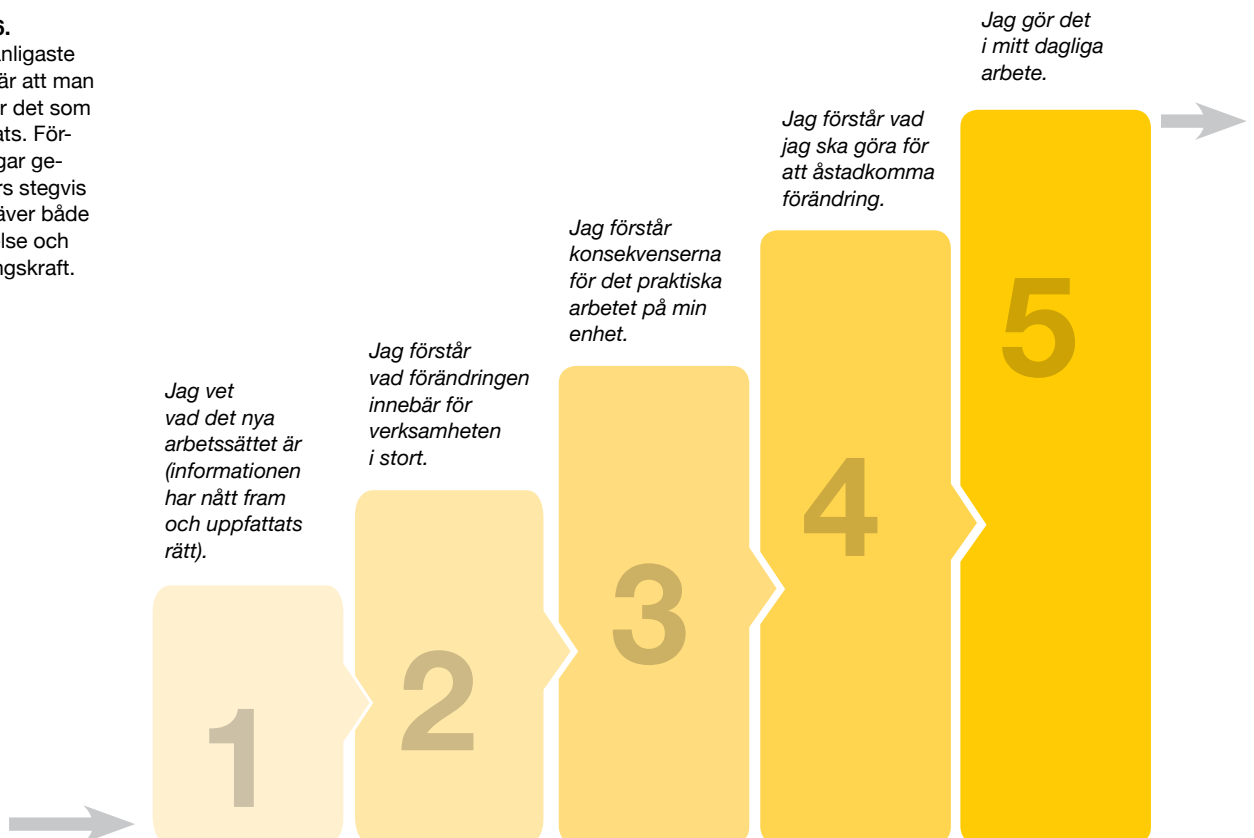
s.
anligaste
är att man
r det som
ats. För-
gar ge-
rs stegvis
äver både
lse och
ngskraft.

Jag vet vad det nya arbetssättet är (informationen har nått fram och uppfattats rätt).

1

Jag förstår vad förändringen innebär för verksamheten i stort.

2

Jag förstår konsekvenserna för det praktiska arbetet på min enhet.

3

Jag förstår vad jag ska göra för att åstadkomma förändring.

4

Jag gör det i mitt dagliga arbete.

5